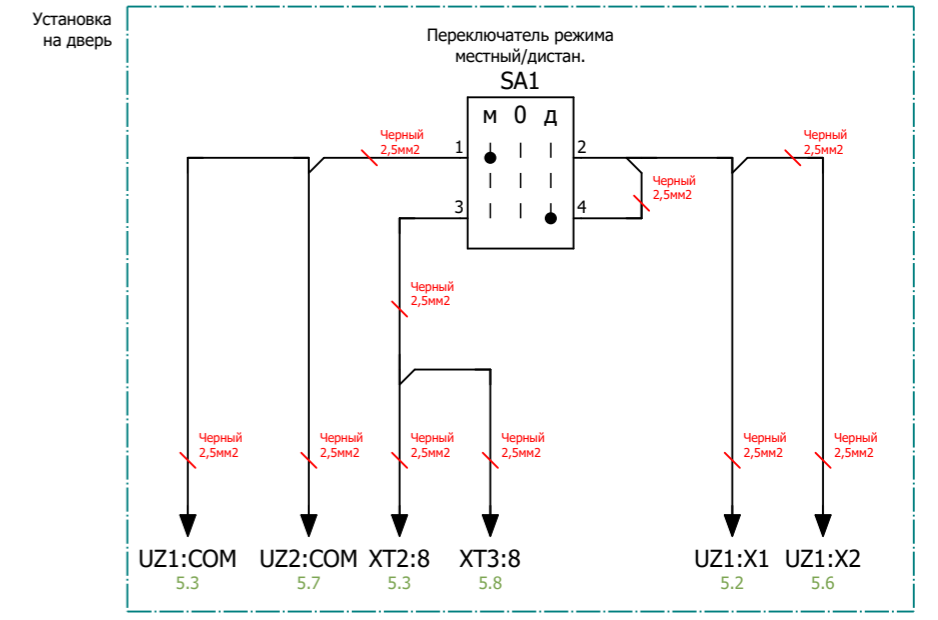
Установка на дверь

Переключатель режима местный/дистан.

SA1

м 0 д

1 2 3 4

Черный 2,5мм2

Черный 2,5мм2

Черный 2,5мм2

Черный 2,5мм2

Черный 2,5мм2

Черный 2,5мм2

Черный 2,5мм2

Черный 2,5мм2

Черный 2,5мм2

Черный 2,5мм2

UZ1:COM 5.3

UZ2:COM 5.7

XT2:8 5.3

XT3:8 5.8

UZ1:X1 5.2

UZ1:X2 5.6